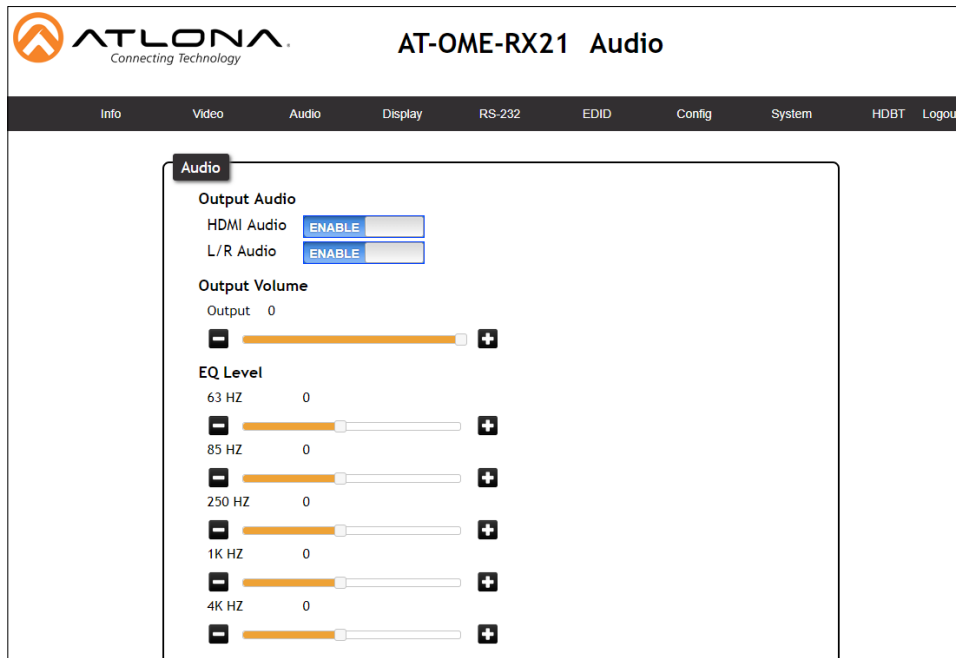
ATLONA
Connecting Technology

AT-OME-RX21 Audio

Info Video Audio Display RS-232 EDID Config System HDBT Logou

Audio

Output Audio

HDMI Audio ENABLE

L/R Audio ENABLE

Output Volume

Output 0

EQ Level

63 HZ 0

85 HZ 0

250 HZ 0

1K HZ 0

4K HZ 0